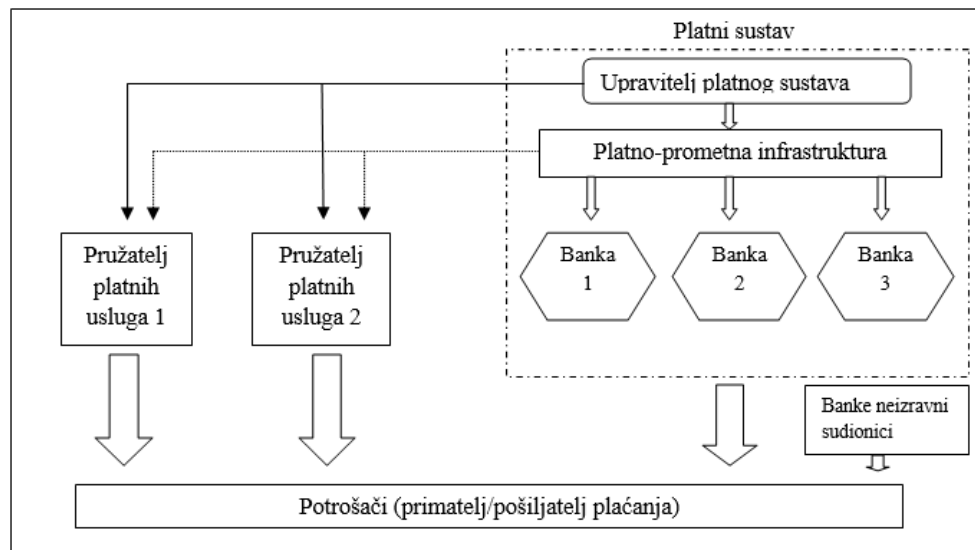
Platni sustav

Upravitelj platnog sustava

Platno-prometna infrastruktura

Pružatelj platnih usluga 1

Pružatelj platnih usluga 2

Banka 1

Banka 2

Banka 3

Banke neizravni sudionici

Potrošači (primatelj/pošiljatelj plaćanja)